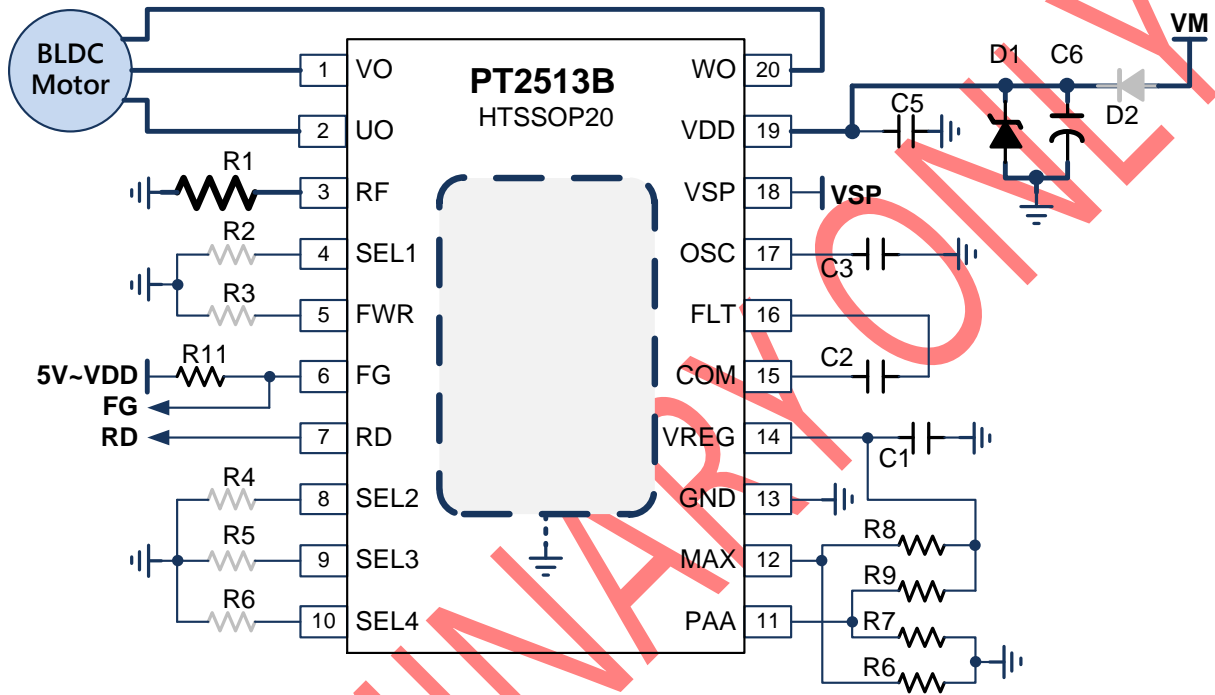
BLDC Motor

PT2513B
HTSSOP20

1 VO
2 UO
3 RF
4 SEL1
5 FWR
6 FG
7 RD
8 SEL2
9 SEL3
10 SEL4

WO 20
VDD 19
VSP 18
OSC 17
FLT 16
COM 15
VREG 14
GND 13
MAX 12
PAA 11

R1
R2
R3
R11
5V~VDD
FG
RD
R4
R5
R6

VM
D1
C6
D2
C5
VSP
C3
C2
C1
R8
R9
R7
R6

PRELIMINARY ONLY